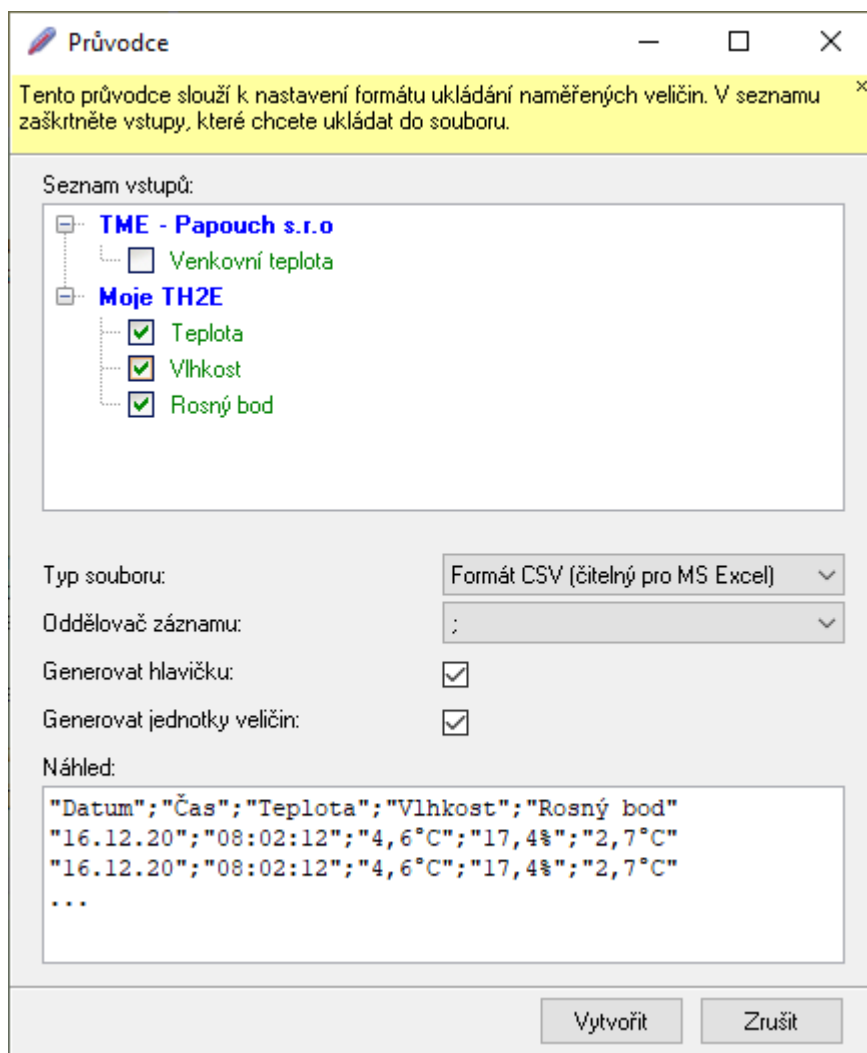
Průvodce

Tento průvodce slouží k nastavení formátu ukládání naměřených veličin. V seznamu zaškrtněte vstupy, které chcete ukládat do souboru.

Seznam vstupů:

TME - Papouch s.r.o
Venkovní teplota
Moje TH2E
Teplota
Vlhkost
Rosný bod

Typ souboru: Formát CSV (čitelný pro MS Excel)
Oddělovač záznamu: ;
Generovat hlavičku:
Generovat jednotky veličin:

Náhled:
"Datum";"Čas";"Teplota";"Vlhkost";"Rosný bod"
"16.12.20";"08:02:12";"4,6°C";"17,4%";"2,7°C"
"16.12.20";"08:02:12";"4,6°C";"17,4%";"2,7°C"
...

Vytvořit
Zrušit